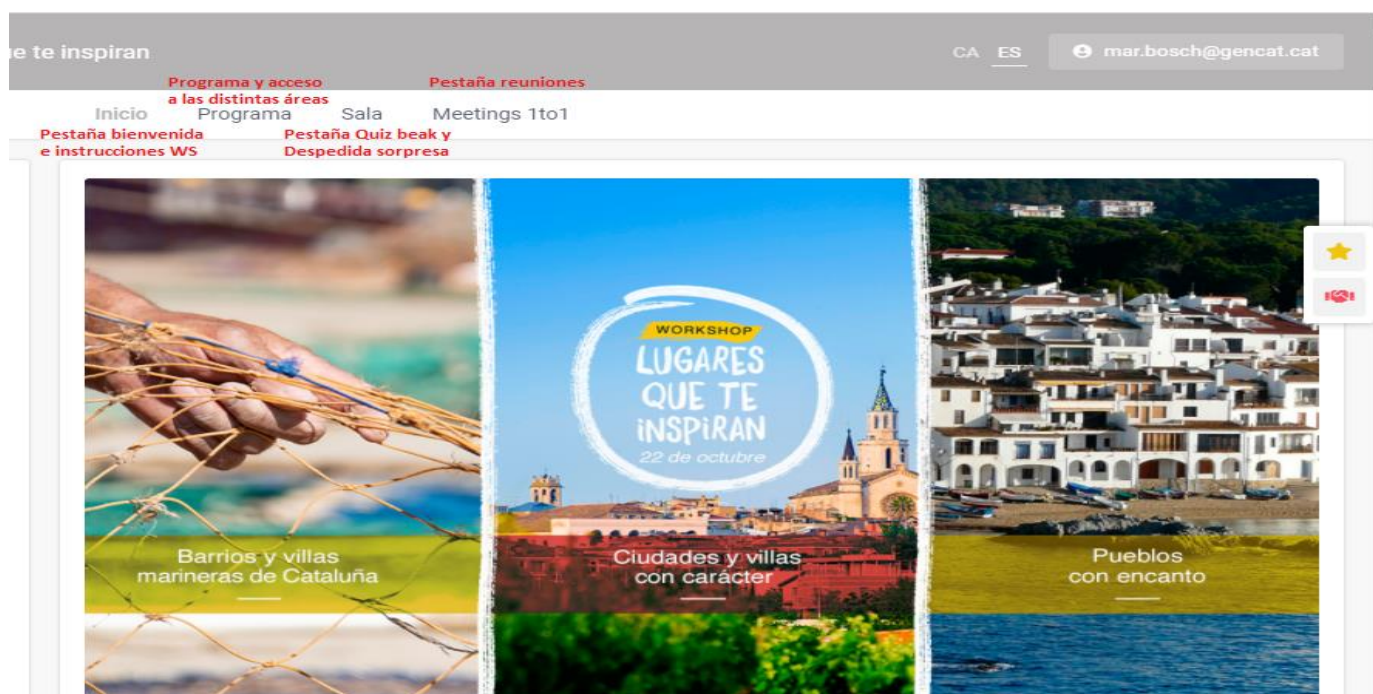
ue te inspiran

CA ES mar.bosch@gencat.cat

Programa y acceso a las distintas áreas

Pestaña reuniones

Inicio Programa Sala Meetings 1to1

Pestaña bienvenida e instrucciones WS

Pestaña Quiz beak y Despedida sorpresa

WORKSHOP
LUGARES QUE TE INSPIRAN
22 de octubre

Barrios y villas marineras de Cataluña

Ciudades y villas con carácter

Pueblos con encanto